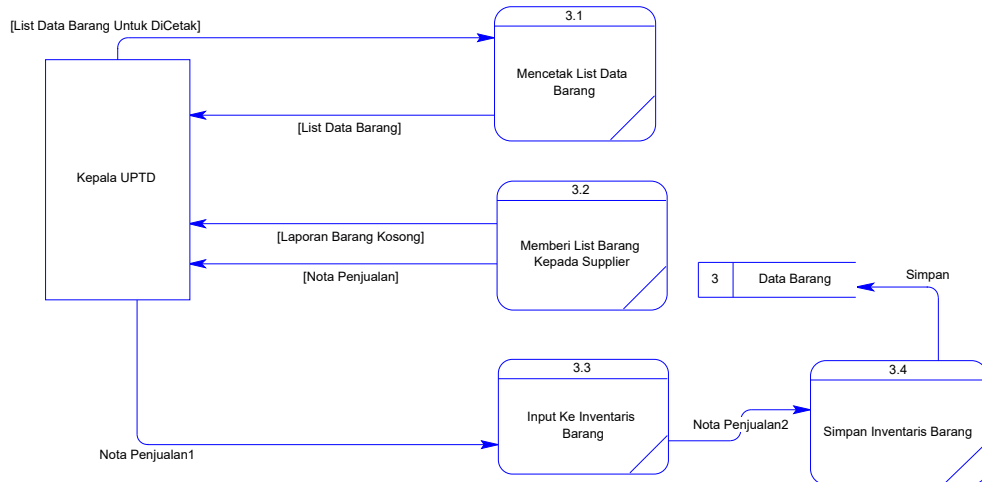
[List Data Barang Untuk DiCetak]

3.1

Mencetak List Data Barang

[List Data Barang]

Kepala UPTD

3.2

[Laporan Barang Kosong]

Memberi List Barang Kepada Supplier

[Nota Penjualan]

3

Data Barang

Simpan

3.3

3.4

Input Ke Inventaris Barang

Nota Penjualan2

Simpan Inventaris Barang

Nota Penjualan1